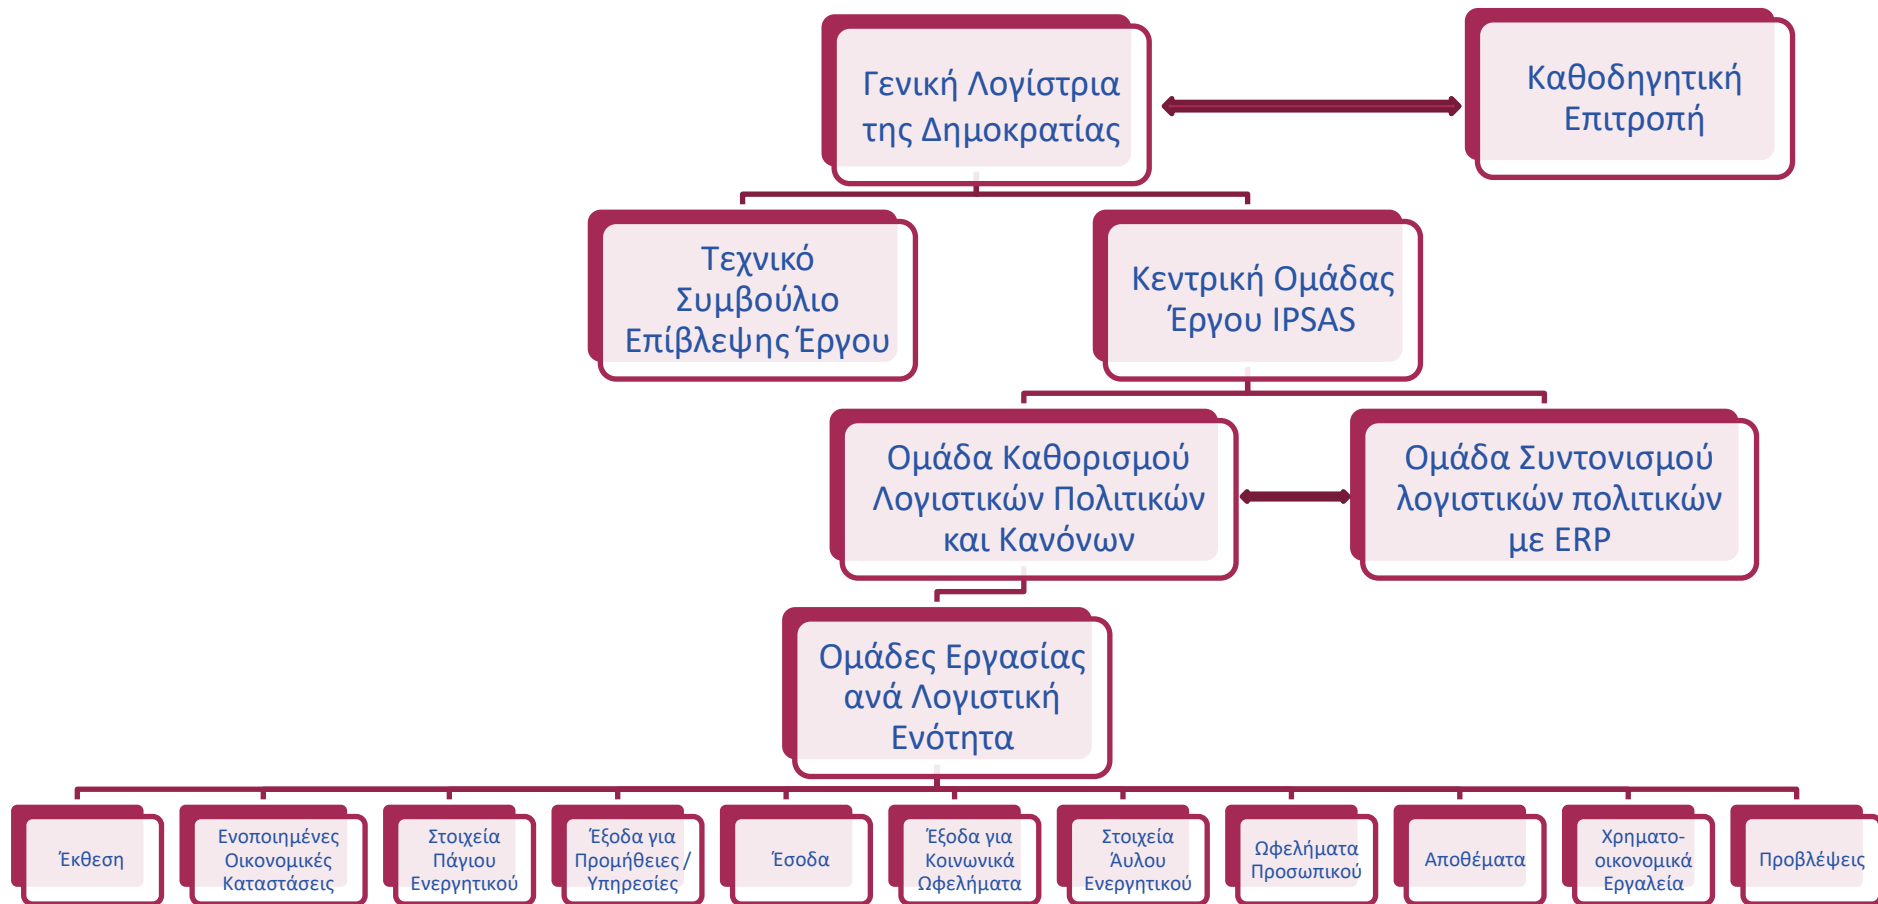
Γενική Λογίστρια της Δημοκρατίας

Καθοδηγητική Επιτροπή

Τεχνικό Συμβούλιο Επίβλεψης Έργου

Κεντρική Ομάδας Έργου IPSAS

Ομάδα Καθορισμού Λογιστικών Πολιτικών και Κανόνων

Ομάδα Συντονισμού λογιστικών πολιτικών με ERP

Ομάδες Εργασίας ανά Λογιστική Ενότητα

Έκθεση

Ενοποιημένες Οικονομικές Καταστάσεις

Στοιχεία Πάγιου Ενεργητικού

Έξοδα για Προμήθειες / Υπηρεσίες

Έσοδα

Έξοδα για Κοινωνικά Ωφελήματα

Στοιχεία Άυλου Ενεργητικού

Ωφελήματα Προσωπικού

Αποθέματα

Χρηματο-οικονομικά Εργαλεία

Προβλέψεις